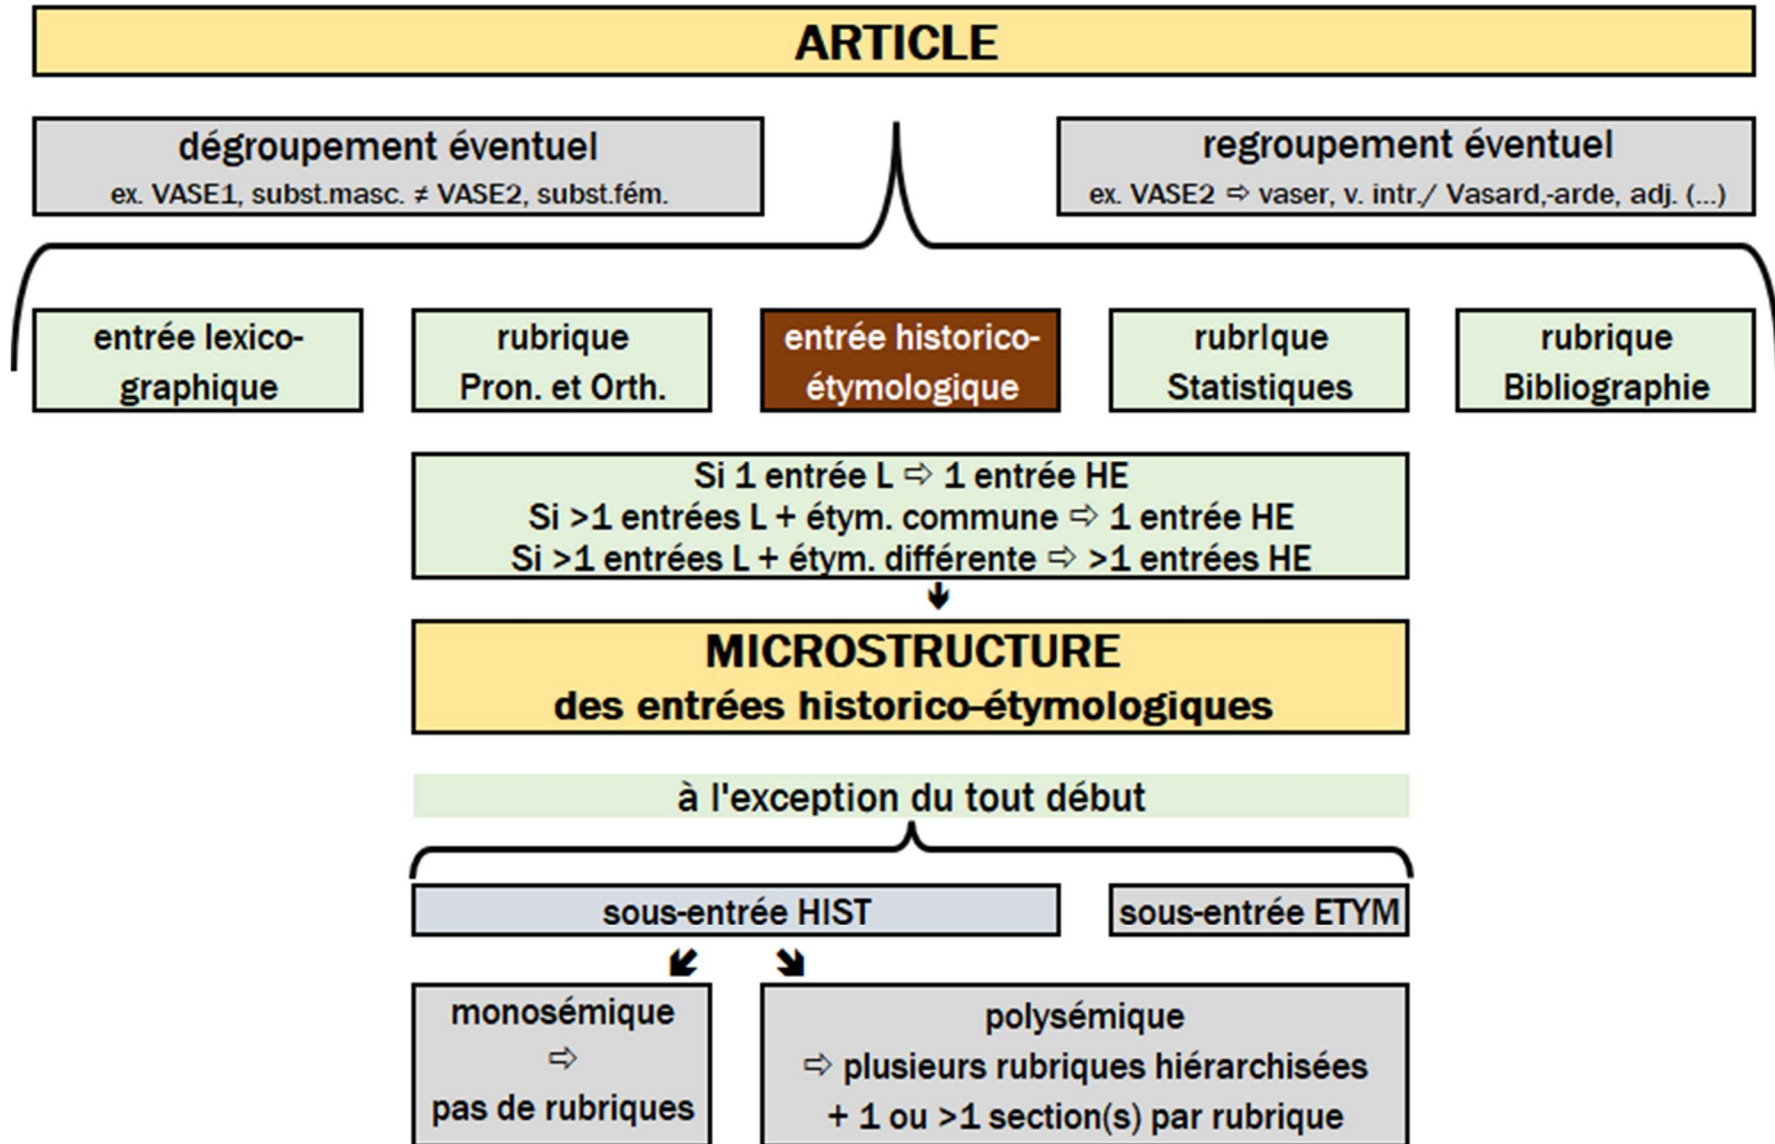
ARTICLE

dégroupement éventuel
ex. VASE1, subst.masc. ≠ VASE2, subst.fém.

regroupement éventuel
ex. VASE2 ⇨ vaser, v. intr./ Vasard,-arde, adj. (...)

entrée lexicographique

rubrique Pron. et Orth.

entrée historico-étymologique

rubrlque Statistiques

rubrique Bibliographie

Si 1 entrée L ⇨ 1 entrée HE
Si >1 entrées L + étym. commune ⇨ 1 entrée HE
Si >1 entrées L + étym. différente ⇨ >1 entrées HE

MICROSTRUCTURE
des entrées historico-étymologiques

à l'exception du tout début

sous-entrée HIST

sous-entrée ETYM

monosémique
⇨
pas de rubriques

polysémique
⇨ plusieurs rubriques hiérarchisées
+ 1 ou >1 section(s) par rubrique